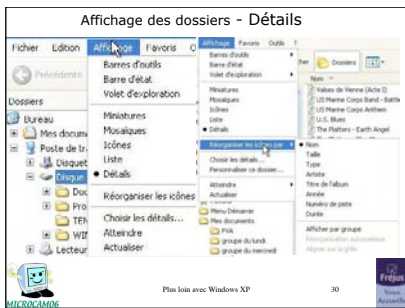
Affichage des dossiers - Détails

Fichier Edition Affichage Favoris O

Précédente

Dossiers

Bureau

Mes docum

Poste de tr

Disquet

Disque

Doc

Pro

TEN

WI

Lecteur

Affichage

Barres d'outils

Barre d'état

Volet d'exploration

Miniatures

Mosaïques

Icônes

Liste

Détails

Réorganiser les icônes

Choisir les détails...

Atteindre

Actualiser

Affichage Favoris Outils ?

Barres d'outils

Barre d'état

Volet d'exploration

Miniatures

Mosaïques

Icônes

Liste

Détails

Réorganiser les icônes par

Choisir les détails...

Personnaliser ce dossier...

Atteindre

Actualiser

Dossiers

Nom

Valses de Vienne (Acte I)

US Marine Corps Band - Battle

US Marine Corps Anthem

U.S. Blues

The Platters - Earth Angel

Nom

Taille

Type

Artiste

Titre de l'album

Année

Numéro de piste

Durée

Afficher par groupe

Réorganisation automatique

Aligner sur la grille

Menu Démarrer

Mes documents

FVA

groupe du lundi

groupe du mercredi

MICROCAM06

Plus loin avec Windows XP

30

Fréjus